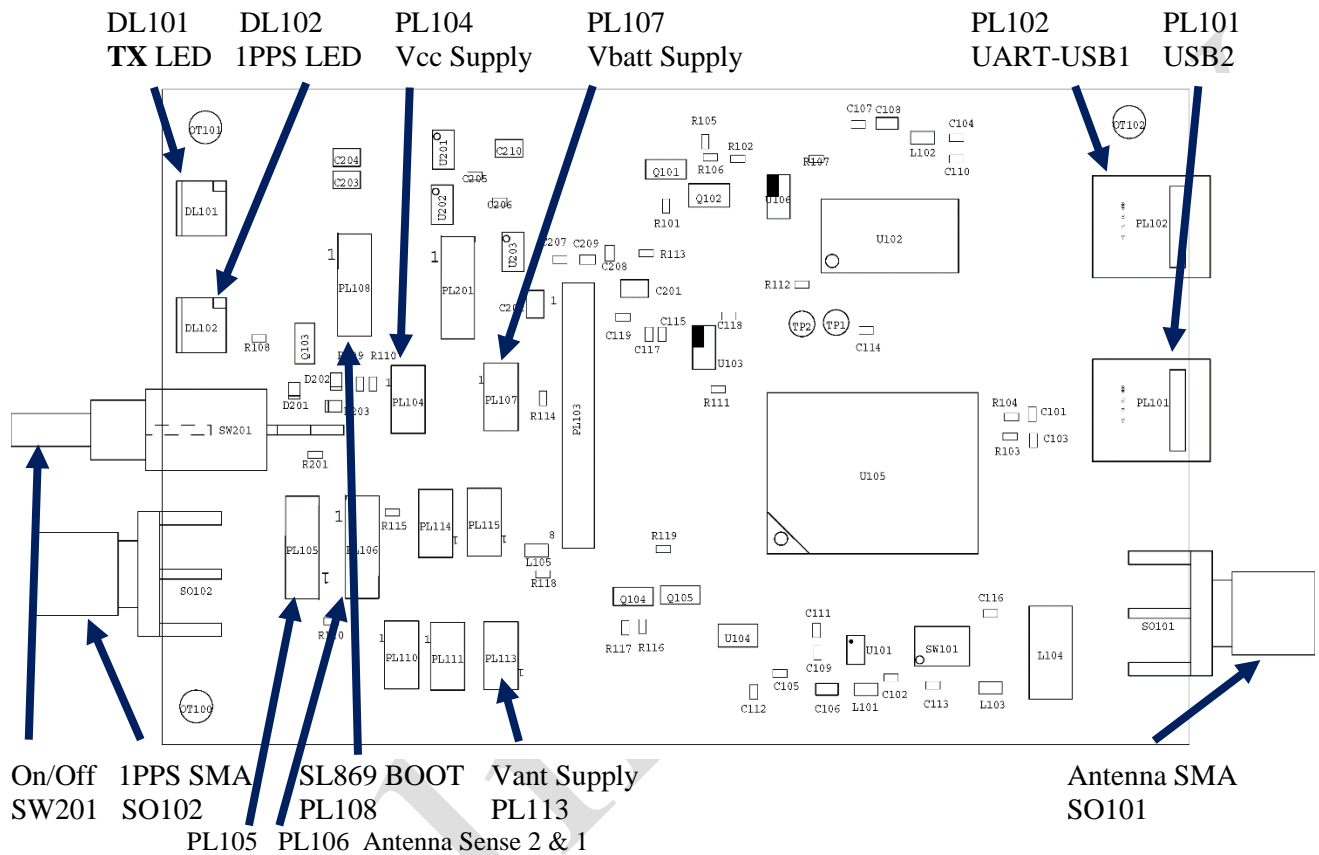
DL101 TX LED
DL102 1PPS LED
PL104 Vcc Supply
PL107 Vbatt Supply
PL102 UART-USB1
PL101 USB2

OT101
OT102
OT100
DL101
DL102
C204
C203
U201
C210
C205
U202
C206
U203
C207
C209
C208
R113
Q101
R105
R106
R102
Q102
R101
R107
C107
C108
C104
L102
C110
U106
U102
PL102
1
PL108
1
PL201
C202
1
C201
R112
C119
C115
C117
C118
U103
TP2
TP1
C114
R108
Q103
R109
R110
D202
D201
D203
PL104
1
PL107
R114
PL103
R111
R104
C101
R103
C103
PL101
SW201
R201
U105
1
PL105
PL106
R115
PL114
PL115
8
L105
R118
R119
SO102
R120
Q104
Q105
R117
R116
U104
C111
C109
U101
SW101
C116
L104
SO101
1
PL110
1
PL111
PL113
C105
C112
C106
L101
C102
C113
L103

On/Off SW201
1PPS SMA SO102
SL869 BOOT PL108
Vant Supply PL113
Antenna SMA SO101
PL105 PL106 Antenna Sense 2 & 1